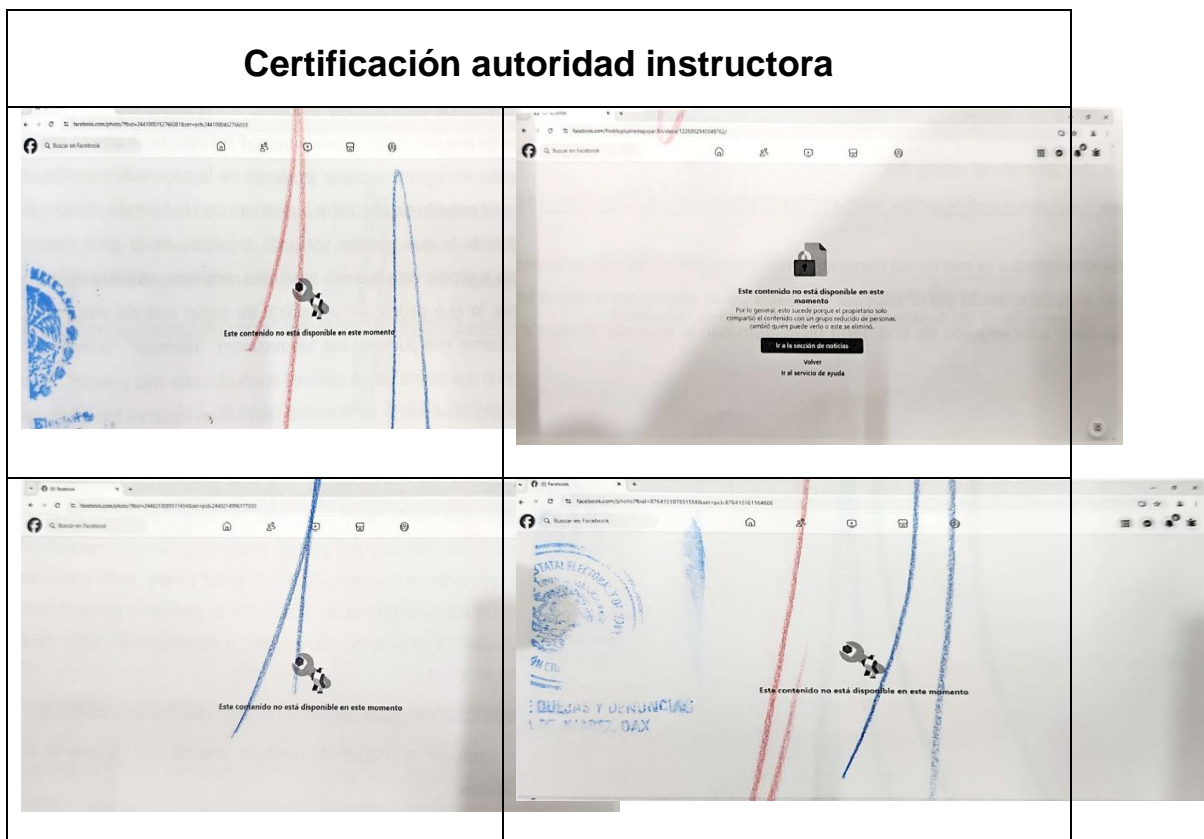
Certificación autoridad instructora

facebook.com/photo/?fbid=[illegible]

Buscar en Facebook

Este contenido no está disponible en este momento

facebook.com/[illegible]

Buscar en Facebook

Este contenido no está disponible en este momento

Por lo general, esto sucede porque el propietario solo compartió el contenido con un grupo reducido de personas, cambió quién puede verlo o este se eliminó.

Ir a la sección de noticias

Volver

Ir al servicio de ayuda

(6) Facebook

facebook.com/photo/?fbid=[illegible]

Buscar en Facebook

Este contenido no está disponible en este momento

(6) Facebook

facebook.com/photo/?fbid=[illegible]

Buscar en Facebook

ESTATAL ELECTORAL

QUEJAS Y DENUNCIAS

OAX

Este contenido no está disponible en este momento